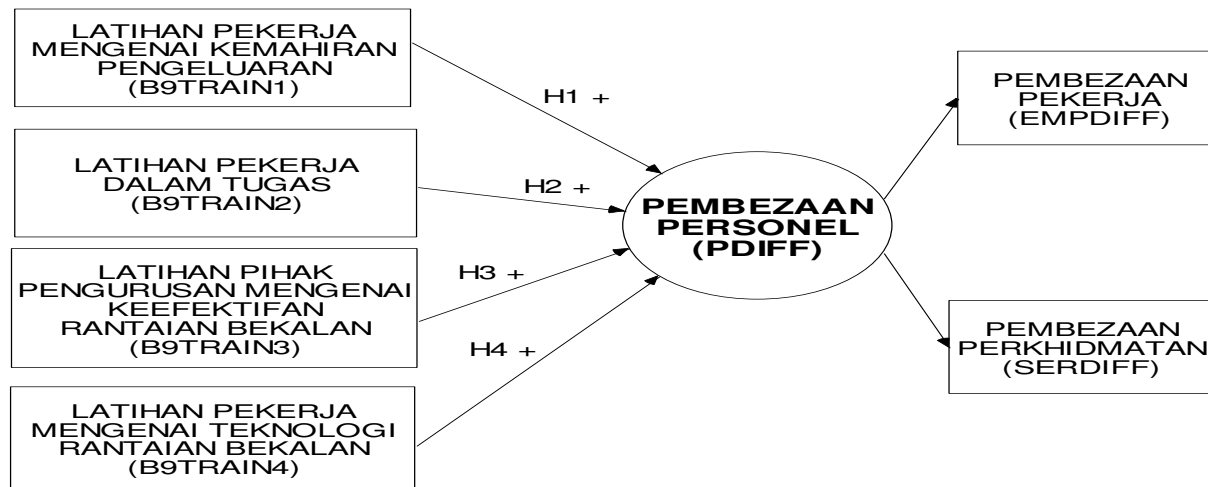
LATIHAN PEKERJA MENGENAI KEMAHIRAN PENGELUARAN (B9TRAIN1)

LATIHAN PEKERJA DALAM TUGAS (B9TRAIN2)

LATIHAN PIHAK PENGURUSAN MENGENAI KEEFEKTIFAN RANTAIAN BEKALAN (B9TRAIN3)

LATIHAN PEKERJA MENGENAI TEKNOLOGI RANTAIAN BEKALAN (B9TRAIN4)

H1 +

H2 +

H3 +

H4 +

PEMBEZAAN PERSONEL (PDIFF)

PEMBEZAAN PEKERJA (EMPDIFF)

PEMBEZAAN PERKHIDMATAN (SERDIFF)